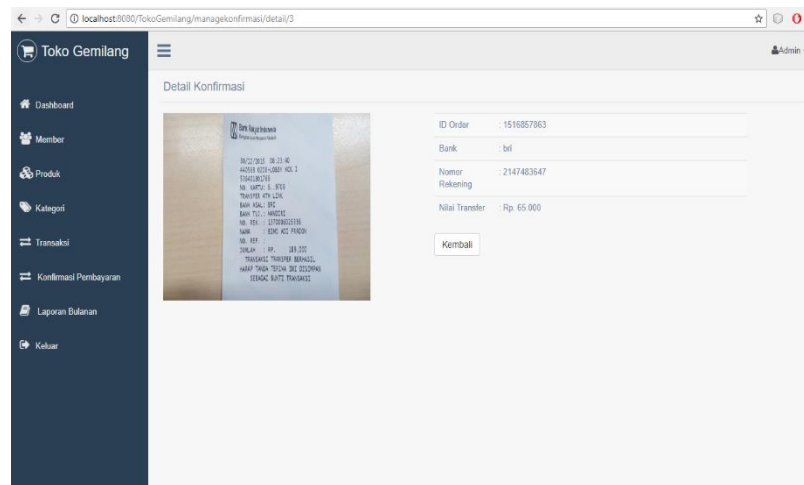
localhost:8080/TokoGemilang/managekonfirmasi/detail/3

Toko Gemilang

Admin

Dashboard

Member

Produk

Kategori

Transaksi

Konfirmasi Pembayaran

Laporan Bulanan

Keluar

Detail Konfirmasi

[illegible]

| ID Order | : 1516857863 |
|---|---|
| Bank | : bri |
| Nomor Rekening | : 2147483647 |
| Nilai Transfer | : Rp. 65.000 |

Kembali